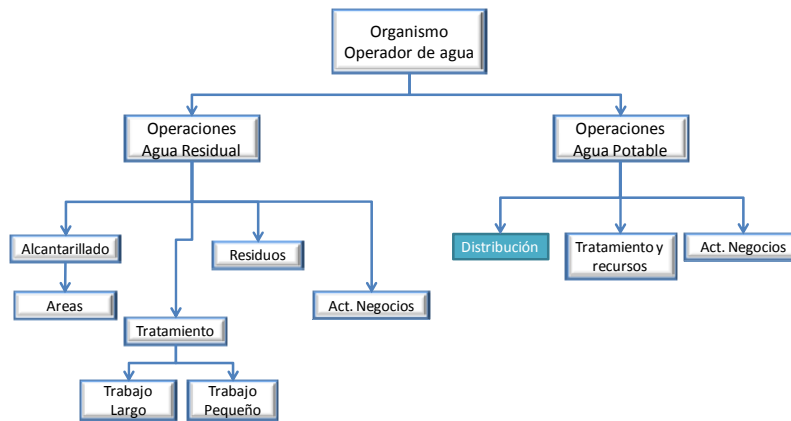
Organismo
Operador de agua

Operaciones
Agua Residual

Operaciones
Agua Potable

Alcantarillado

Areas

Tratamiento

Trabajo
Largo

Trabajo
Pequeño

Residuos

Act. Negocios

Distribución

Tratamiento y
recursos

Act. Negocios